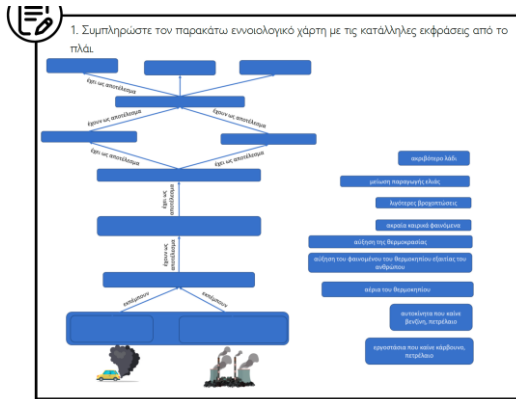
1. Συμπληρώστε τον παρακάτω εννοιολογικό χάρτη με τις κατάλληλες εκφράσεις από το πλάι.

έχει ως αποτέλεσμα

έχουν ως αποτέλεσμα

έχουν ως αποτέλεσμα

έχει ως αποτέλεσμα

έχει ως αποτέλεσμα

έχει ως αποτέλεσμα

εκπέμπουν

εκπέμπουν

ακριβότερο λάδι

μείωση παραγωγής ελιάς

λιγότερες βροχοπτώσεις

ακραία καιρικά φαινόμενα

αύξηση της θερμοκρασίας

αύξηση του φαινομένου του θερμοκηπίου εξαιτίας του ανθρώπου

αέρια του θερμοκηπίου

αυτοκίνητα που καίνε βενζίνη, πετρέλαιο

εργοστάσια που καίνε κάρβουνο, πετρέλαιο